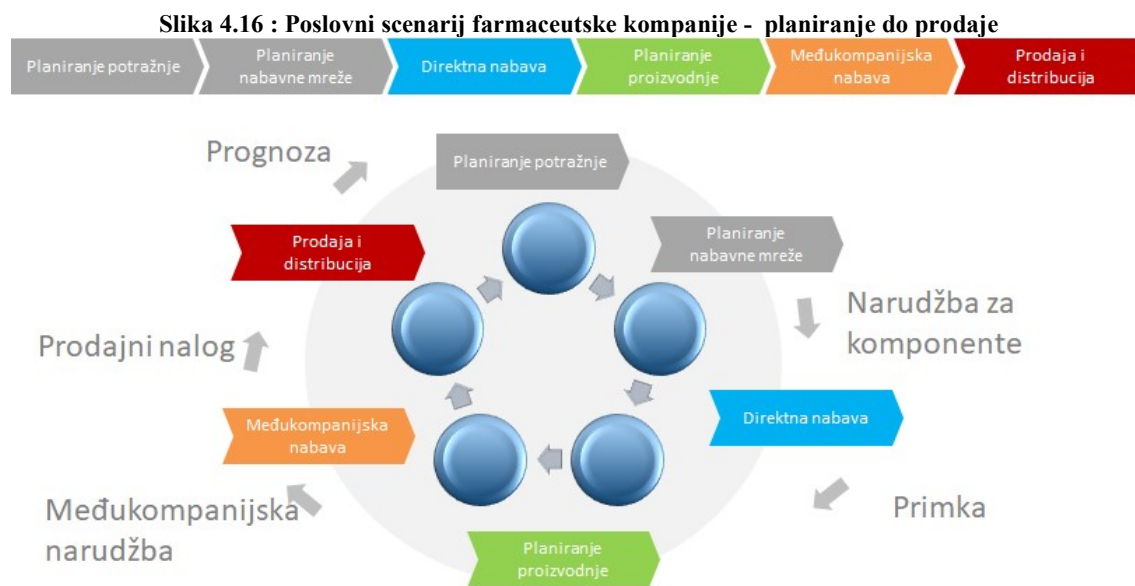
Slika 4.16 : Poslovni scenarij farmaceutske kompanije - planiranje do prodaje

Planiranje potražnje
Planiranje nabavne mreže
Direktna nabava
Planiranje proizvodnje
Međukompanijska nabava
Prodaja i distribucija

Prognoza
Planiranje potražnje
Prodaja i distribucija
Planiranje nabavne mreže
Narudžba za komponente
Prodajni nalog
Direktna nabava
Međukompanijska nabava
Primka
Međukompanijska narudžba
Planiranje proizvodnje